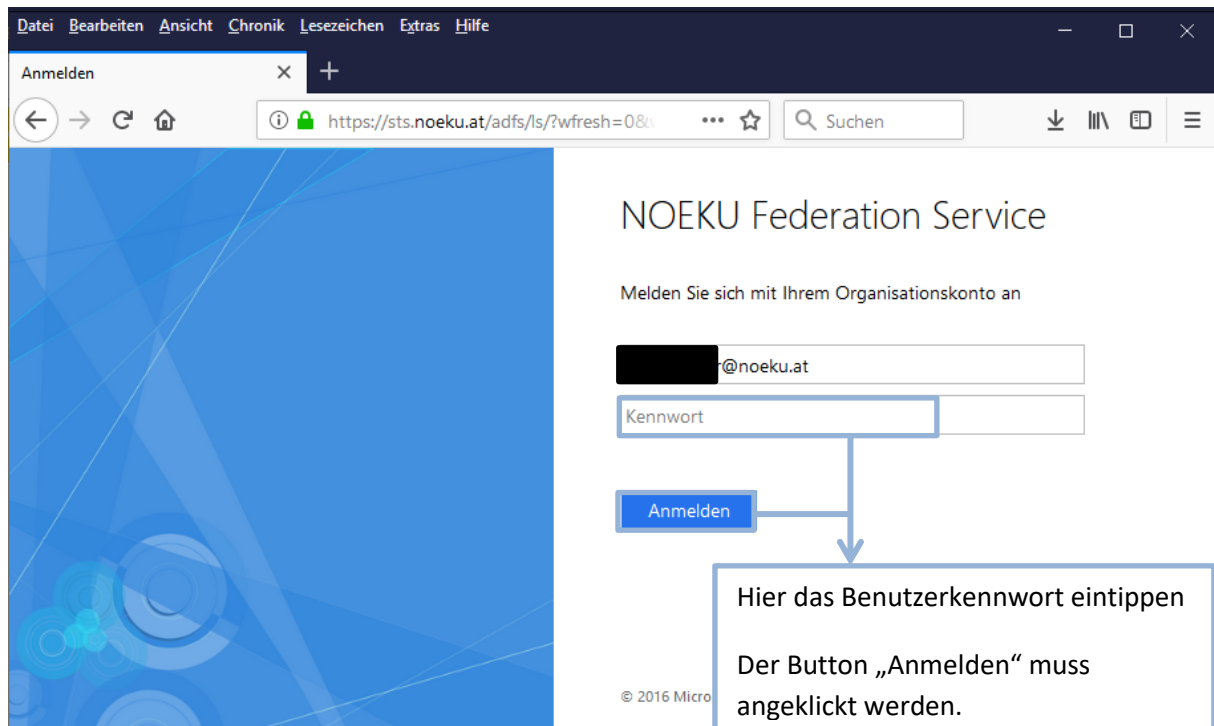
Datei Bearbeiten Ansicht Chronik Lesezeichen Extras Hilfe

Anmelden

https://sts.noeku.at/adfs/ls/?wfresh=0&

Suchen

NOEKU Federation Service

Melden Sie sich mit Ihrem Organisationskonto an

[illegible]r@noeku.at

Kennwort

Anmelden

Hier das Benutzerkennwort eintippen

Der Button „Anmelden“ muss angeklickt werden.

© 2016 Micro